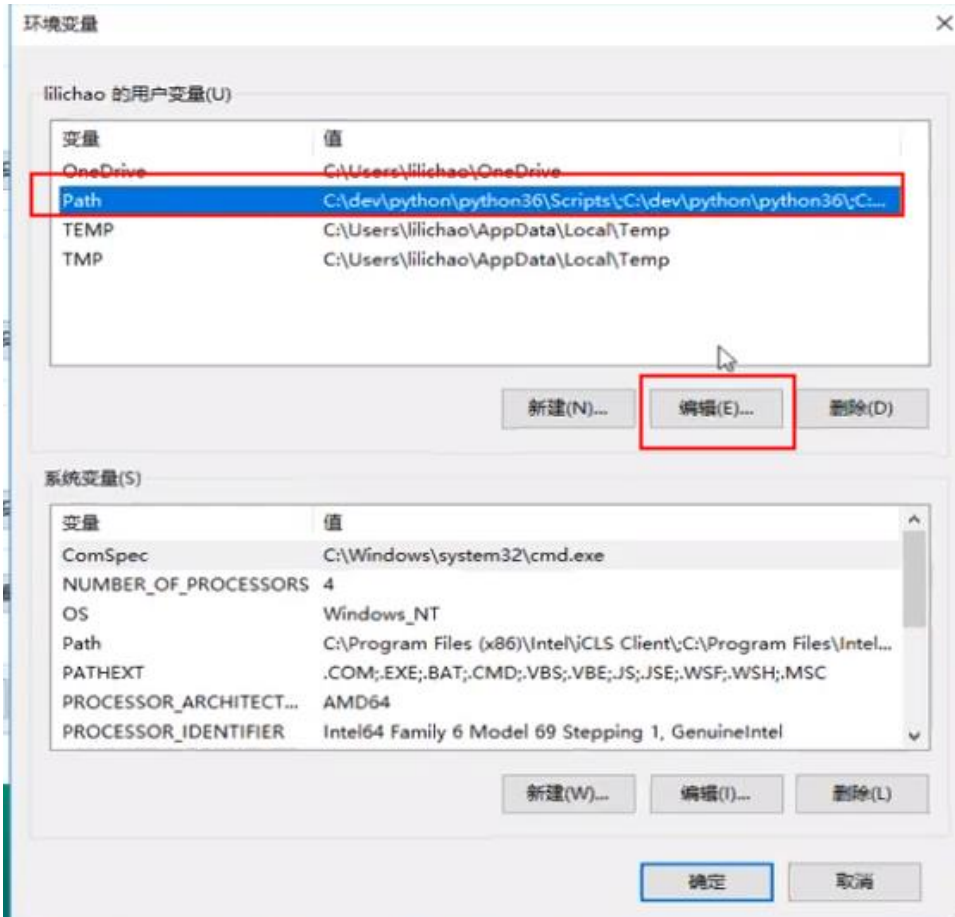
环境变量

×

lilichao 的用户变量(U)

| 变量 | 值 |
|---|---|
| OneDrive | C:\Users\lilichao\OneDrive |
| Path | C:\dev\python\python36\Scripts\;C:\dev\python\python36\;C:... |
| TEMP | C:\Users\lilichao\AppData\Local\Temp |
| TMP | C:\Users\lilichao\AppData\Local\Temp |

新建(N)... 编辑(E)... 删除(D)

系统变量(S)

| 变量 | 值 |
|---|---|
| ComSpec | C:\Windows\system32\cmd.exe |
| NUMBER_OF_PROCESSORS | 4 |
| OS | Windows_NT |
| Path | C:\Program Files (x86)\Intel\iCLS Client\;C:\Program Files\Intel... |
| PATHEXT | .COM;.EXE;.BAT;.CMD;.VBS;.VBE;.JS;.JSE;.WSF;.WSH;.MSC |
| PROCESSOR_ARCHITECT... | AMD64 |
| PROCESSOR_IDENTIFIER | Intel64 Family 6 Model 69 Stepping 1, GenuineIntel |

新建(W)... 编辑(I)... 删除(L)

确定 取消